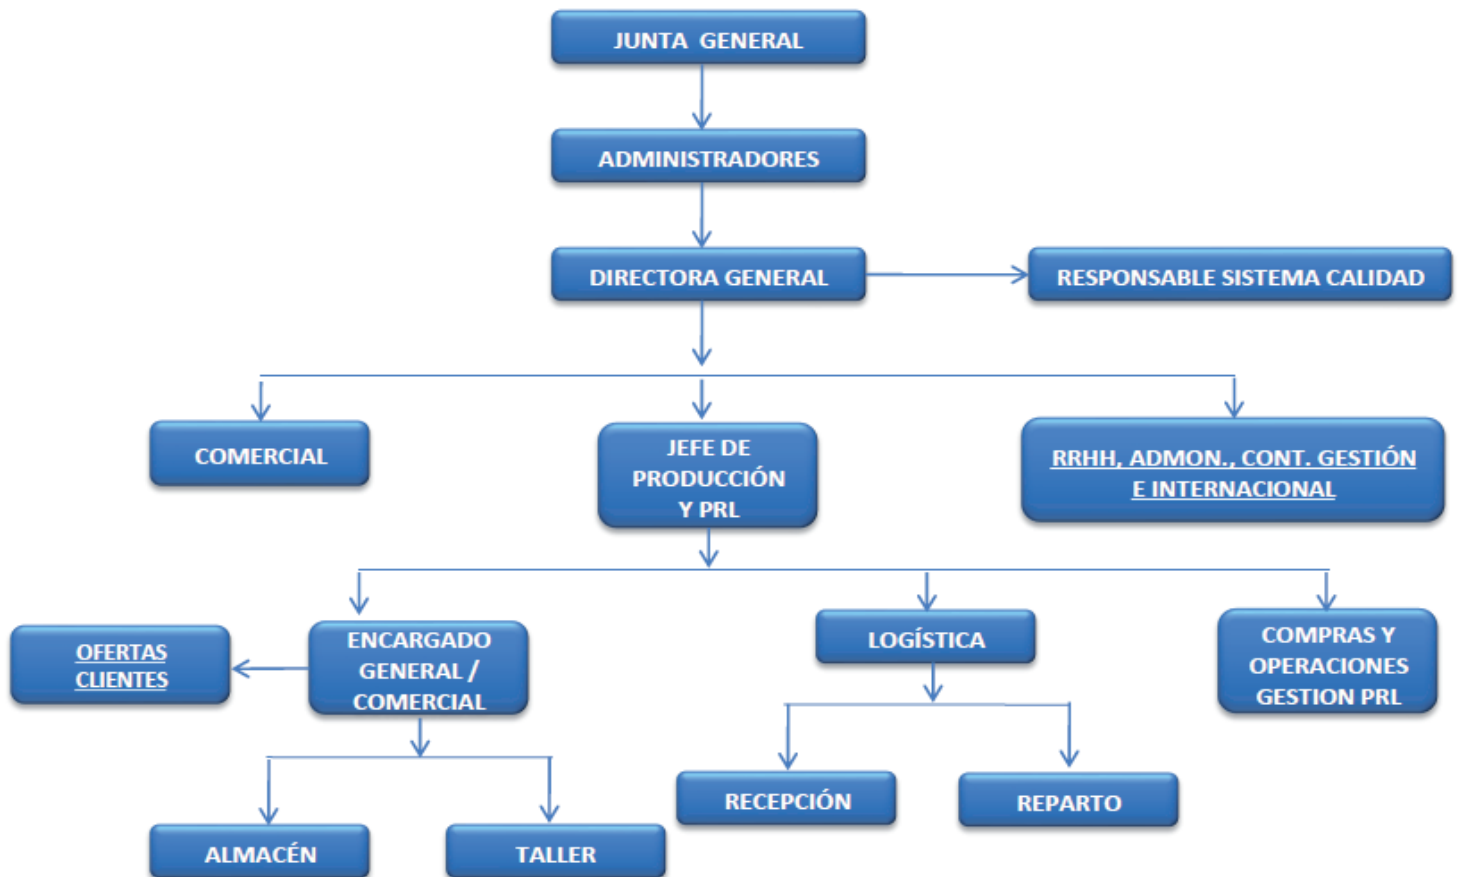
JUNTA GENERAL

ADMINISTRADORES

DIRECTORA GENERAL

RESPONSABLE SISTEMA CALIDAD

COMERCIAL

JEFE DE PRODUCCIÓN Y PRL

RRHH, ADMON., CONT. GESTIÓN E INTERNACIONAL

OFERTAS CLIENTES

ENCARGADO GENERAL / COMERCIAL

LOGÍSTICA

COMPRAS Y OPERACIONES GESTION PRL

RECEPCIÓN

REPARTO

ALMACÉN

TALLER